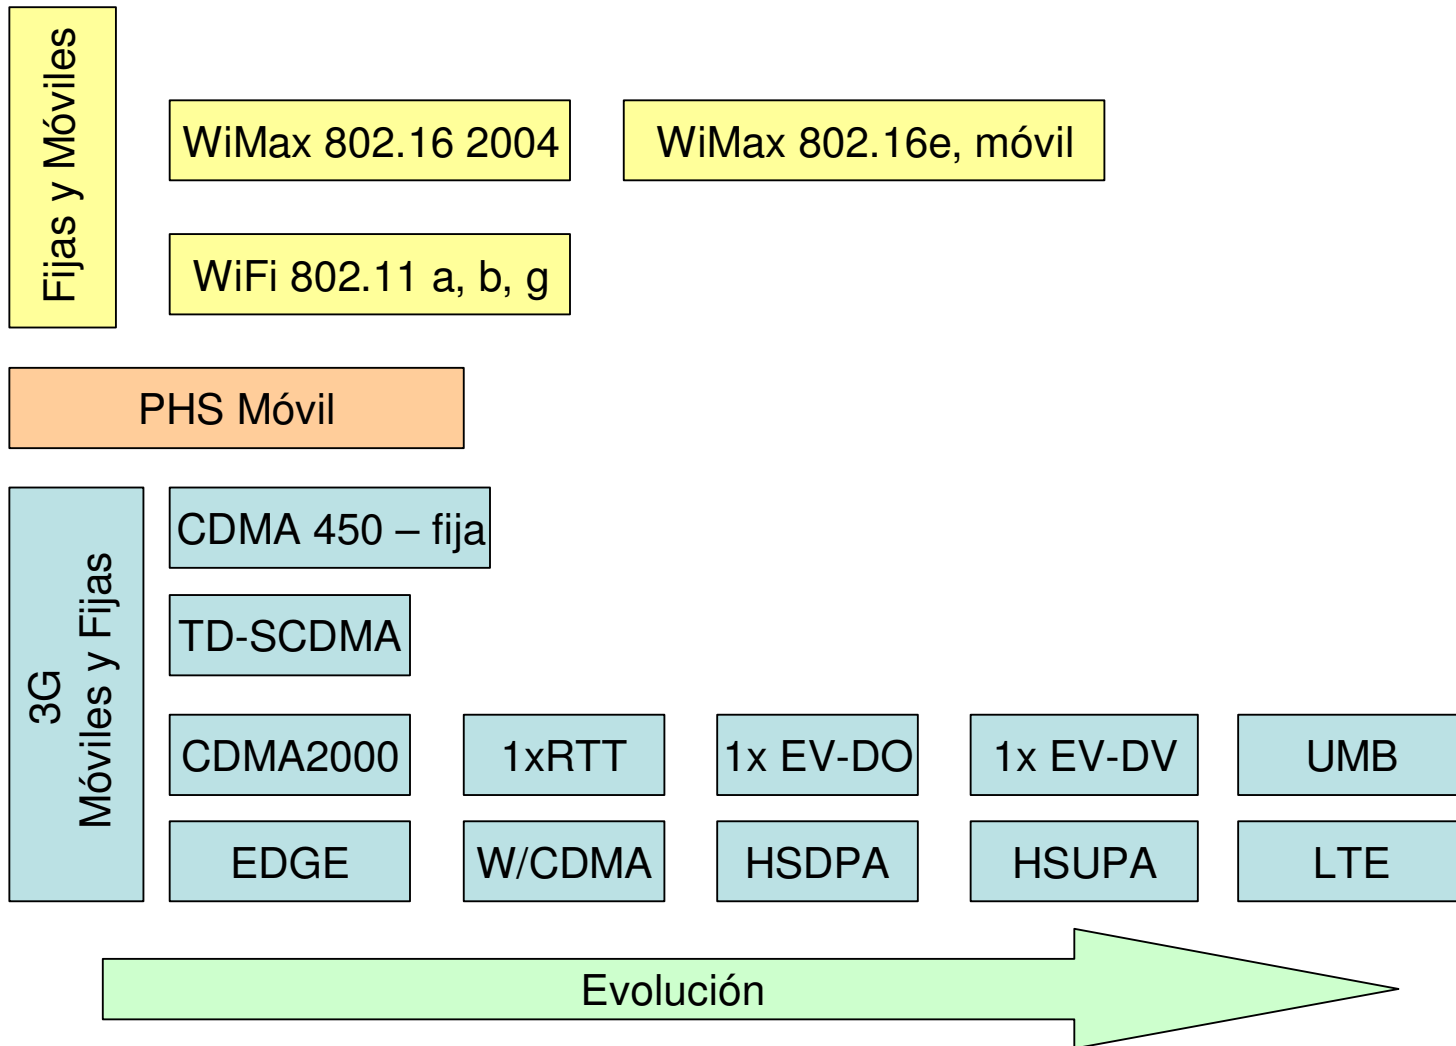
Fijas y Móviles

WiMax 802.16 2004

WiMax 802.16e, móvil

WiFi 802.11 a, b, g

PHS Móvil

3G
Móviles y Fijas

CDMA 450 – fija

TD-SCDMA

CDMA2000

1xRTT

1x EV-DO

1x EV-DV

UMB

EDGE

W/CDMA

HSDPA

HSUPA

LTE

Evolución